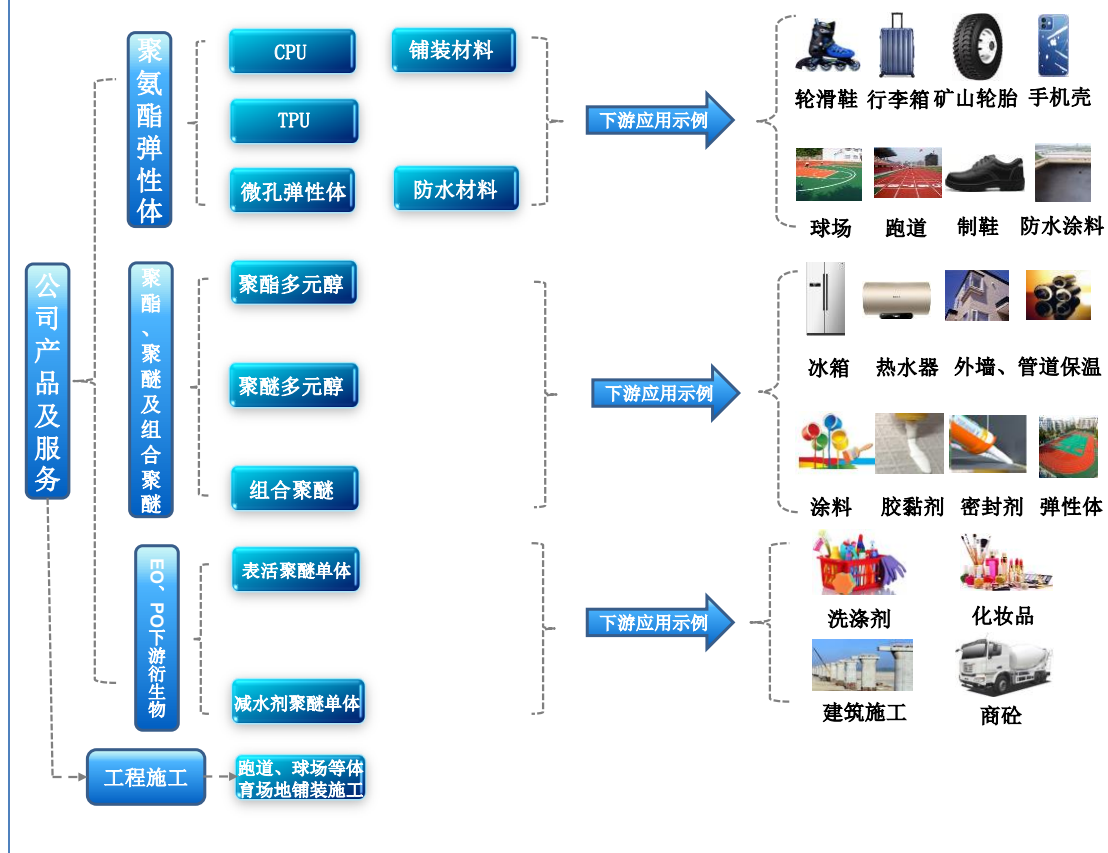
公司产品及服务

聚氨酯弹性体

CPU

TPU

微孔弹性体

铺装材料

防水材料

下游应用示例

轮滑鞋 行李箱 矿山轮胎 手机壳

球场 跑道 制鞋 防水涂料

聚酯、聚醚及组合聚醚

聚酯多元醇

聚醚多元醇

组合聚醚

下游应用示例

冰箱 热水器 外墙、管道保温

涂料 胶黏剂 密封剂 弹性体

EO、PO下游衍生物

表活聚醚单体

减水剂聚醚单体

下游应用示例

洗涤剂 化妆品

建筑施工 商砼

工程施工

跑道、球场等体育场地铺装施工